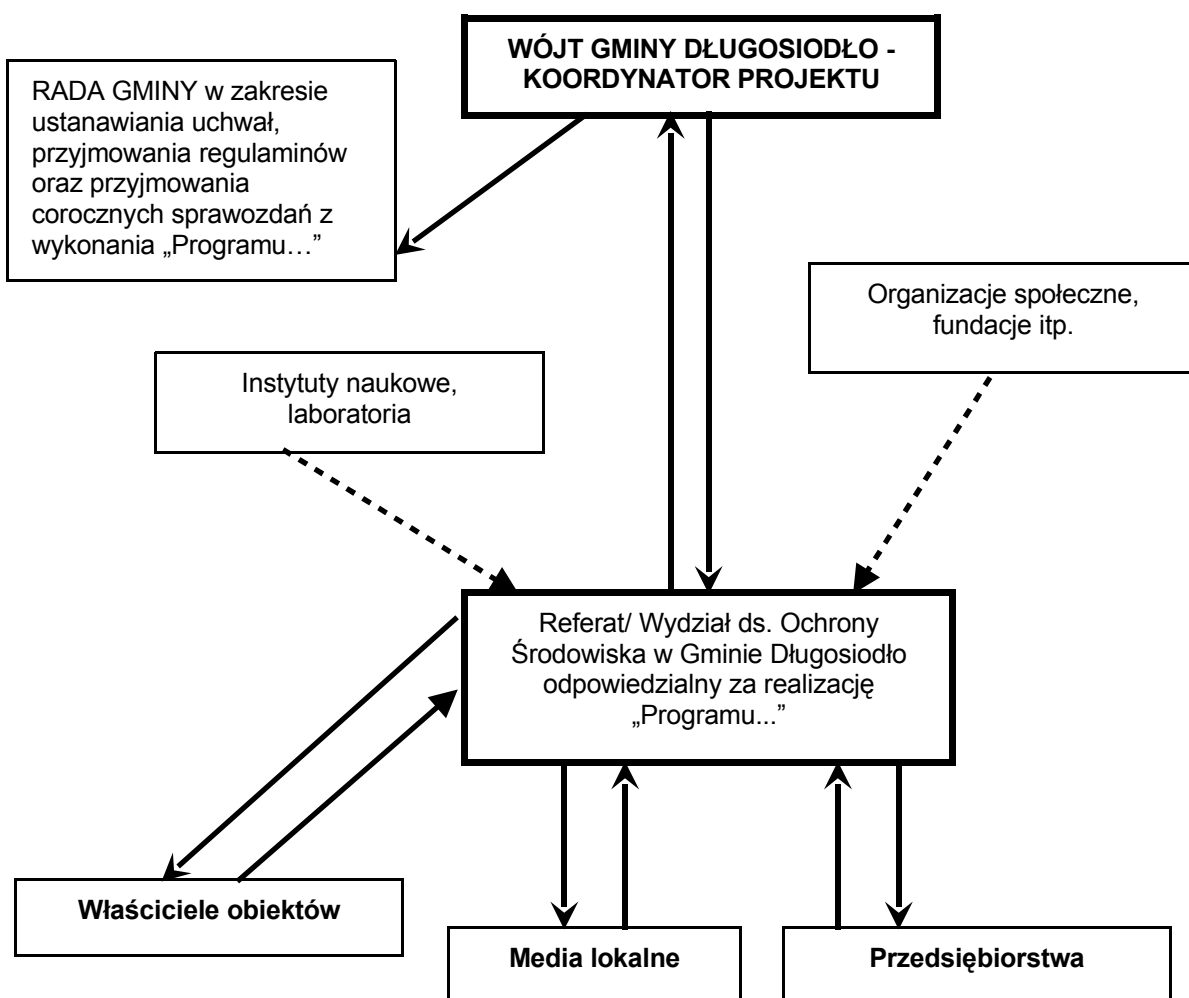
WÓJT GMINY DŁUGOSIODŁO - KOORDYNATOR PROJEKTU

RADA GMINY w zakresie ustanawiania uchwał, przyjmowania regulaminów oraz przyjmowania corocznych sprawozdań z wykonania „Programu…”

Organizacje społeczne, fundacje itp.

Instytuty naukowe, laboratoria

Referat/ Wydział ds. Ochrony Środowiska w Gminie Długosiodło odpowiedzialny za realizację „Programu...”

Właściciele obiektów

Media lokalne

Przedsiębiorstwa